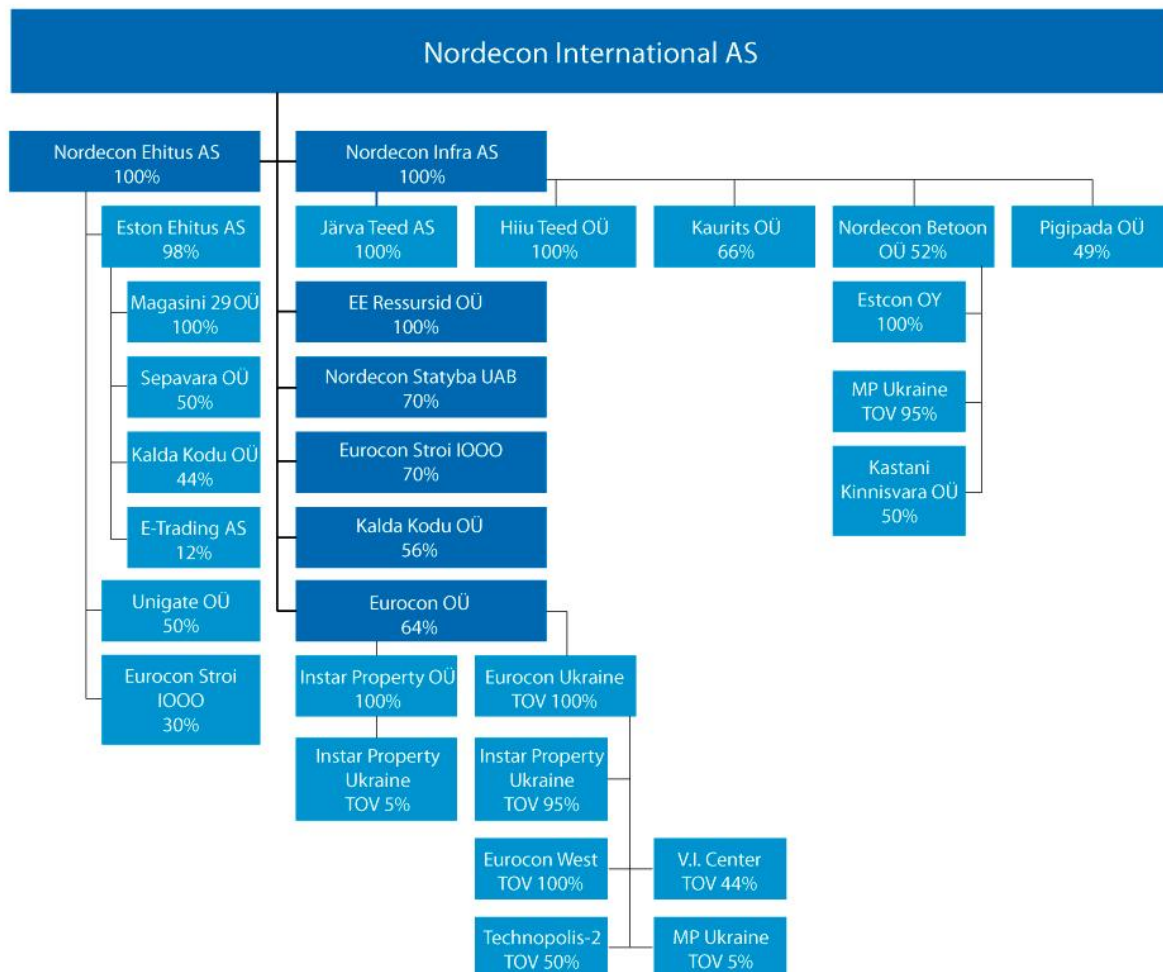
Nordecon International AS

Nordecon Ehitus AS
100%

Eston Ehitus AS
98%

Magasini 29 OÜ
100%

Sepavara OÜ
50%

Kalda Kodu OÜ
44%

E-Trading AS
12%

Unigate OÜ
50%

Eurocon Stroi IOOO
30%

Nordecon Infra AS
100%

Järva Teed AS
100%

Hiiu Teed OÜ
100%

Kaurits OÜ
66%

Nordecon Betoon OÜ 52%

Pigipada OÜ
49%

Estcon OY
100%

MP Ukraine TOV 95%

Kastani Kinnisvara OÜ
50%

EE Ressursid OÜ
100%

Nordecon Statyba UAB
70%

Eurocon Stroi IOOO
70%

Kalda Kodu OÜ
56%

Eurocon OÜ
64%

Instar Property OÜ
100%

Eurocon Ukraine TOV 100%

Instar Property Ukraine TOV 5%

Instar Property Ukraine TOV 95%

Eurocon West TOV 100%

V.I. Center TOV 44%

Technopolis-2 TOV 50%

MP Ukraine TOV 5%